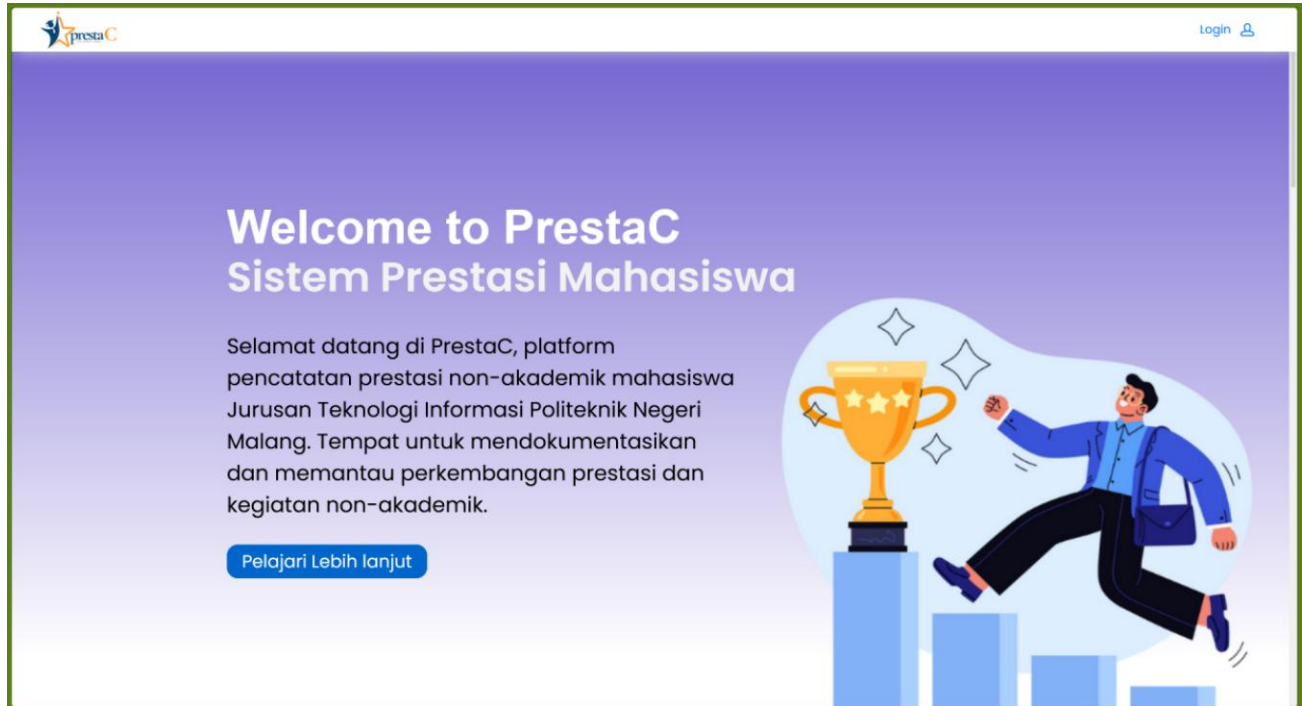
prestaC

Login

Welcome to PrestaC
Sistem Prestasi Mahasiswa

Selamat datang di PrestaC, platform pencatatan prestasi non-akademik mahasiswa Jurusan Teknologi Informasi Politeknik Negeri Malang. Tempat untuk mendokumentasikan dan memantau perkembangan prestasi dan kegiatan non-akademik.

Pelajari Lebih lanjut